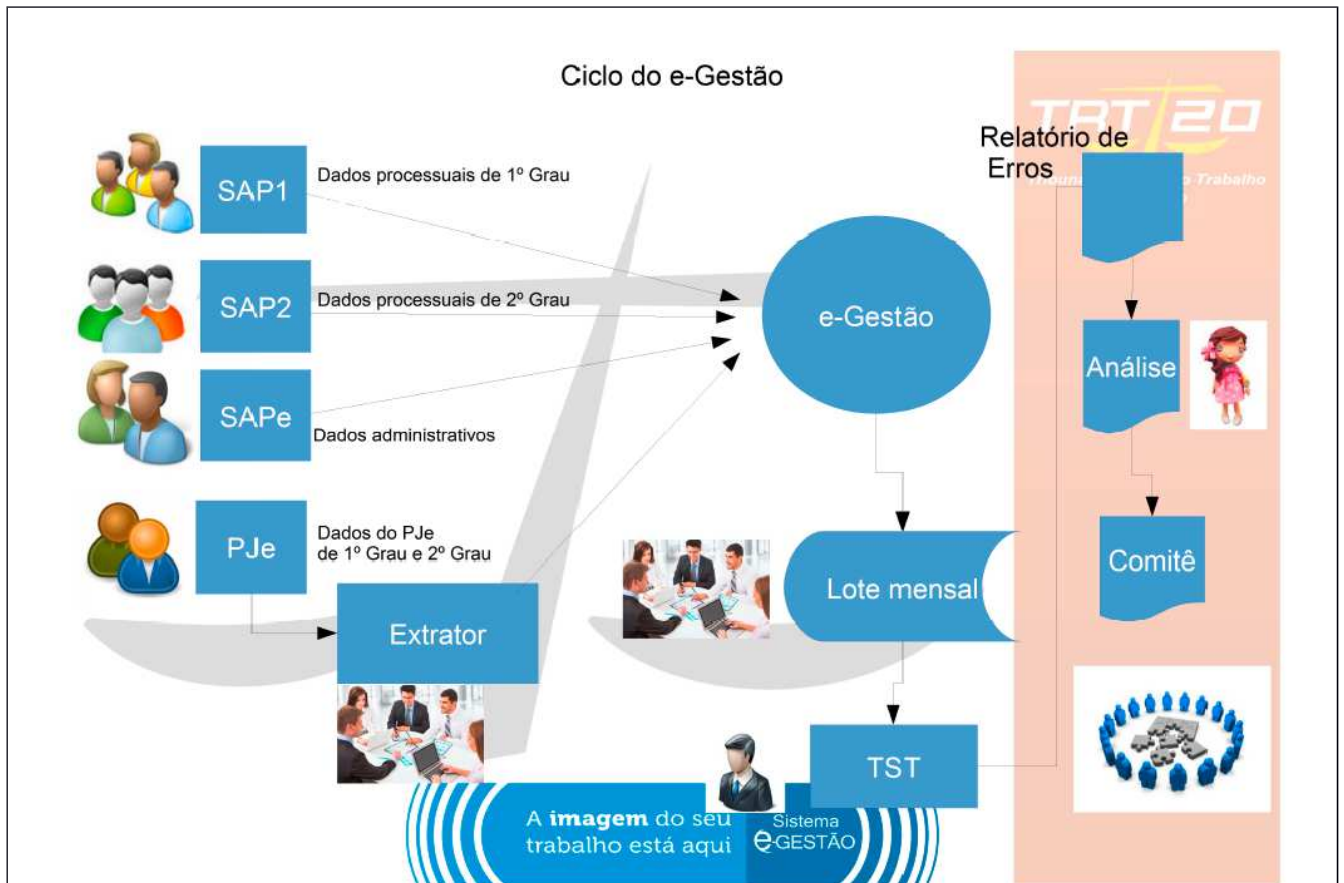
Ciclo do e-Gestão

TRT 20

Relatório de Erros

SAP1
Dados processuais de 1º Grau

SAP2
Dados processuais de 2º Grau

SAPe
Dados administrativos

PJe
Dados do PJe de 1º Grau e 2º Grau

e-Gestão

Análise

Comitê

Extrator

Lote mensal

TST

A imagem do seu trabalho está aqui

Sistema e-GESTÃO